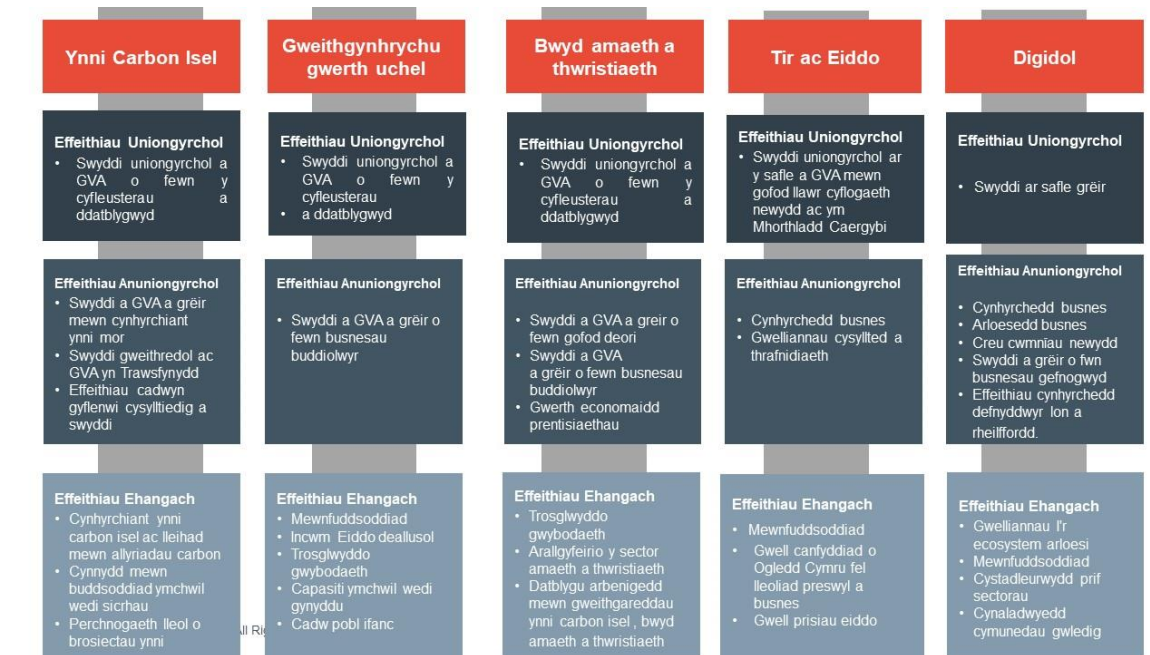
Ynni Carbon Isel

Effeithiau Uniongyrchol
• Swyddi uniongyrchol a GVA o fewn y cyfleusterau a ddatblygwyd

Effeithiau Anuniongyrchol
• Swyddi a GVA a grëir mewn cynhyrchiant ynni mor
• Swyddi gweithredol ac GVA yn Trawsfynydd
• Effeithiau cadwyn gyflenwi cysylltiedig a swyddi

Effeithiau Ehangach
• Cynhyrchiant ynni carbon isel ac lleihad mewn allyriadau carbon
• Cynnydd mewn buddsoddiad ymchwil wedi sicrhau
• Perchnogaeth lleol o brosiectau ynni

Gweithgynhyrchu gwerth uchel

Effeithiau Uniongyrchol
• Swyddi uniongyrchol a GVA o fewn y cyfleusterau
• a ddatblygwyd

Effeithiau Anuniongyrchol
• Swyddi a GVA a grëir o fewn busnesau buddiolwyr

Effeithiau Ehangach
• Mewnfuddsoddiad
• Incwm Eiddo deallusol
• Trosglwyddo gwybodaeth
• Capasiti ymchwil wedi gynyddu
• Cadw pobl ifanc

Bwyd amaeth a thwristiaeth

Effeithiau Uniongyrchol
• Swyddi uniongyrchol a GVA o fewn y cyfleusterau a ddatblygwyd

Effeithiau Anuniongyrchol
• Swyddi a GVA a greir o fewn gofod deori
• Swyddi a GVA a grëir o fewn busnesau buddiolwyr
• Gwerth economaidd prentisiaethau

Effeithiau Ehangach
• Trosglwyddo gwybodaeth
• Arallgyfeirio y sector amaeth a thwristiaeth
• Datblygu arbenigedd mewn gweithgareddau ynni carbon isel , bwyd amaeth a thwristiaeth

Tir ac Eiddo

Effeithiau Uniongyrchol
• Swyddi uniongyrchol ar y safle a GVA mewn gofod llawr cyflogaeth newydd ac ym Mhorthladd Caergybi

Effeithiau Anuniongyrchol
• Cynhyrchedd busnes
• Gwelliannau cysyllted a thrafnidiaeth

Effeithiau Ehangach
• Mewnfuddsoddiad
• Gwell canfyddiad o Ogledd Cymru fel lleoliad preswyl a busnes
• Gwell prisiau eiddo

Digidol

Effeithiau Uniongyrchol
• Swyddi ar safle grëir

Effeithiau Anuniongyrchol
• Cynhyrchedd busnes
• Arloesedd busnes
• Creu cwmniau newydd
• Swyddi a grëir o fwn busnesau gefnogwyd
• Effeithiau cynhyrchedd defnyddwyr lon a rheilffordd.

Effeithiau Ehangach
• Gwelliannau l'r ecosystem arloesi
• Mewnfuddsoddiad
• Cystadleurwydd prif sectorau
• Cynaladwyedd cymunedau gwledig

ll Ri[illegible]